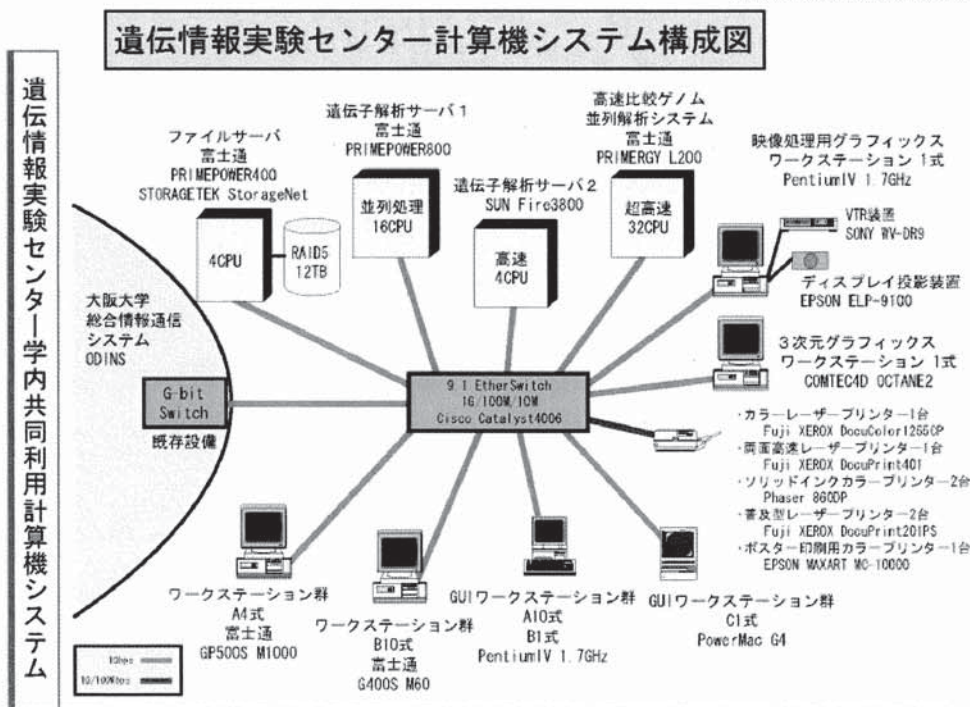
遺伝情報実験センター計算機システム構成図

遺伝情報実験センター学内共同利用計算機システム

ファイルサーバ
富士通
PRIMEPOWER400
STORAGETEK StorageNet

4CPU

RAID5
12TB

遺伝子解析サーバ1
富士通
PRIMEPOWER800

並列処理
16CPU

遺伝子解析サーバ2
SUN Fire3800

高速
4CPU

高速比較ゲノム
並列解析システム
富士通
PRIMERGY L200

超高速
32CPU

映像処理用グラフィックス
ワークステーション 1式
PentiumIV 1.7GHz

VTR装置
SONY WV-DR9

ディスプレイ投影装置
EPSON ELP-9100

3次元グラフィックス
ワークステーション 1式
COMTEC4D OCTANE2

大阪大学
総合情報通信
システム
ODINS

G-bit
Switch

既存設備

9.1 EtherSwitch
1G/100M/10M
Cisco Catalyst4006

・カラーレーザープリンター1台
Fuji XEROX DocuColor1255CP
・両面高速レーザープリンター1台
Fuji XEROX DocuPrint401
・ソリッドインクカラープリンター2台
Phaser 860DP
・普及型レーザープリンター2台
Fuji XEROX DocuPrint201PS
・ポスター印刷用カラープリンター1台
EPSON MAXART MC-10000

ワークステーション群
A4式
富士通
GP500S M1000

ワークステーション群
B10式
富士通
G400S M60

GUIワークステーション群
A10式
B1式
PentiumIV 1.7GHz

GUIワークステーション群
C1式
PowerMac G4

1Gbps
10/100Mbps